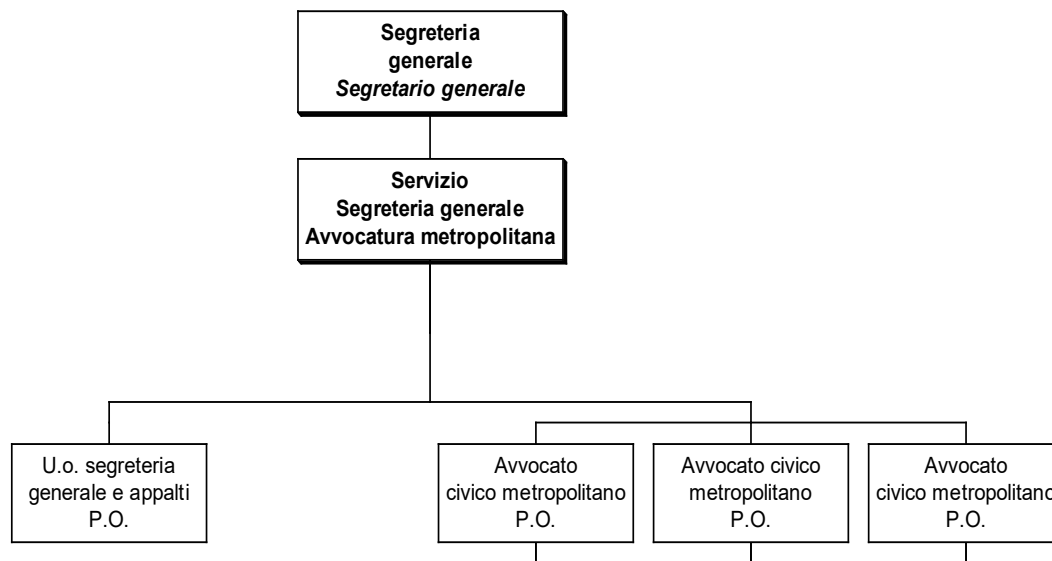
Segreteria generale
*Segretario generale*

Servizio
Segreteria generale
Avvocatura metropolitana

U.o. segreteria generale e appalti
P.O.

Avvocato civico metropolitano
P.O.

Avvocato civico metropolitano
P.O.

Avvocato civico metropolitano
P.O.